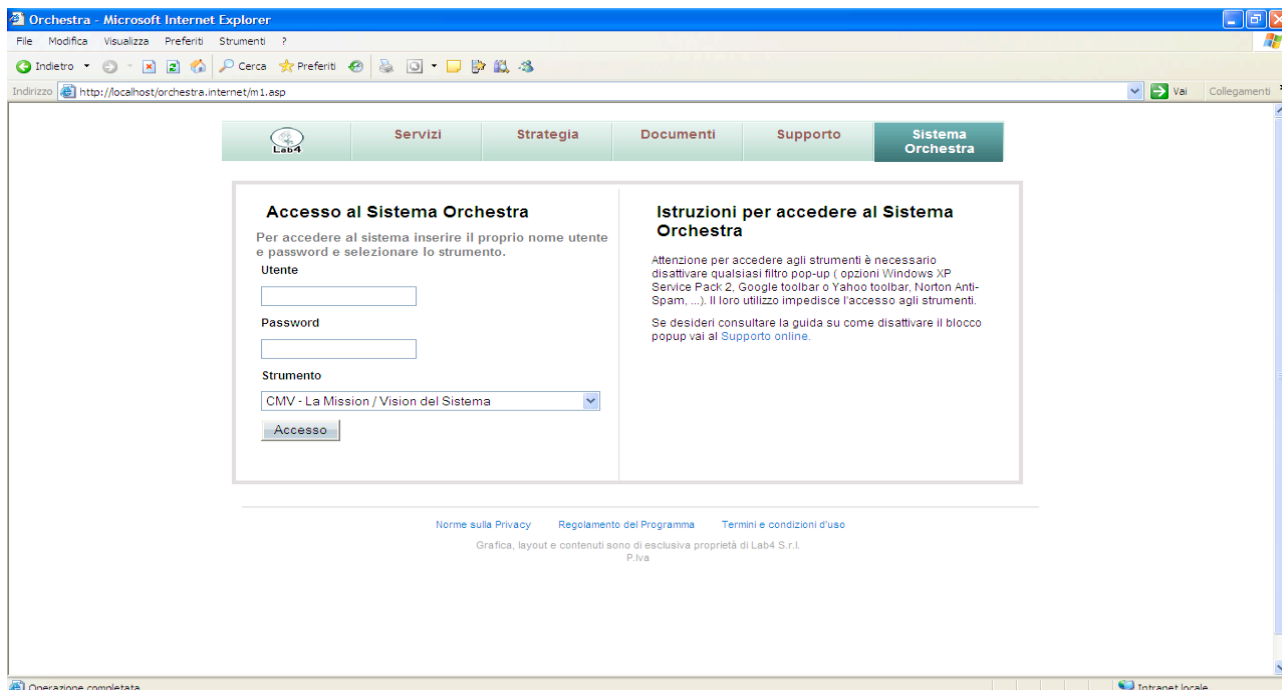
Orchestra - Microsoft Internet Explorer

File Modifica Visualizza Preferiti Strumenti ?

Indietro Cerca Preferiti

Indirizzo http://localhost/orchestra.internet/m1.asp

Vai Collegamenti

Lab4 | Servizi | Strategia | Documenti | Supporto | Sistema Orchestra

Accesso al Sistema Orchestra

Per accedere al sistema inserire il proprio nome utente e password e selezionare lo strumento.

Utente

Password

Strumento

CMV - La Mission / Vision del Sistema

Accesso

Istruzioni per accedere al Sistema Orchestra

Attenzione per accedere agli strumenti è necessario disattivare qualsiasi filtro pop-up ( opzioni Windows XP Service Pack 2, Google toolbar o Yahoo toolbar, Norton Anti-Spam, ...). Il loro utilizzo impedisce l'accesso agli strumenti.

Se desideri consultare la guida su come disattivare il blocco popup vai al Supporto online.

Norme sulla Privacy Regolamento del Programma Termini e condizioni d'uso

Grafica, layout e contenuti sono di esclusiva proprietà di Lab4 S.r.l.
P.Iva

Operazione completata

Intranet locale